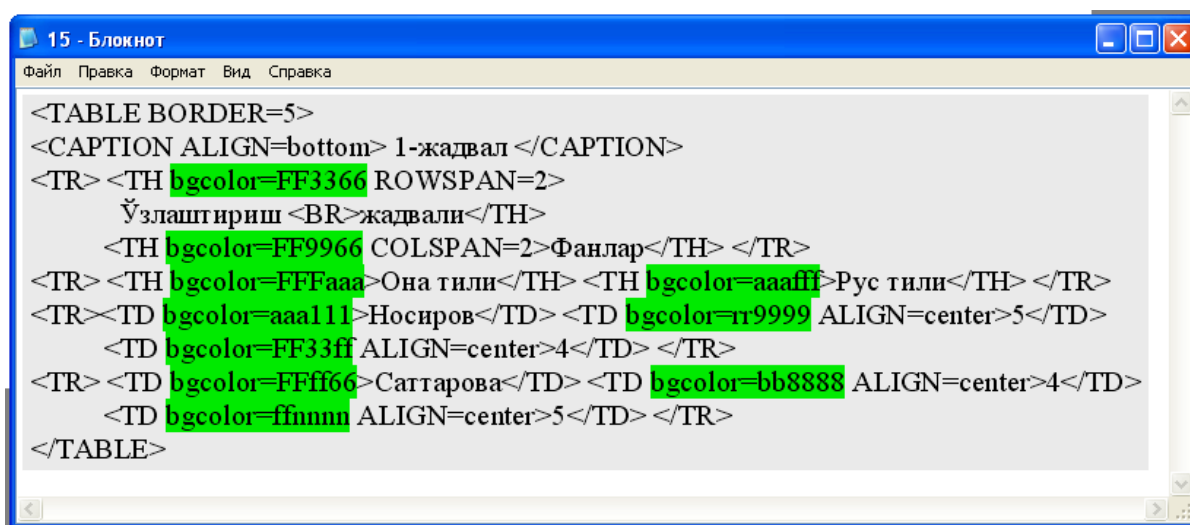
15 - Блокнот

Файл Правка Формат Вид Справка

<TABLE BORDER=5>
<CAPTION ALIGN=bottom> 1-жадвал </CAPTION>
<TR> <TH bgcolor=FF3366 ROWSPAN=2>
Ўзлаштириш <BR>жадвали</TH>
<TH bgcolor=FF9966 COLSPAN=2>Фанлар</TH> </TR>
<TR> <TH bgcolor=FFFaaa>Она тили</TH> <TH bgcolor=aaafff>Рус тили</TH> </TR>
<TR><TD bgcolor=aaa111>Носиров</TD> <TD bgcolor=rr9999 ALIGN=center>5</TD>
<TD bgcolor=FF33ff ALIGN=center>4</TD> </TR>
<TR> <TD bgcolor=FFff66>Саттарова</TD> <TD bgcolor=bb8888 ALIGN=center>4</TD>
<TD bgcolor=ffnnnn ALIGN=center>5</TD> </TR>
</TABLE>